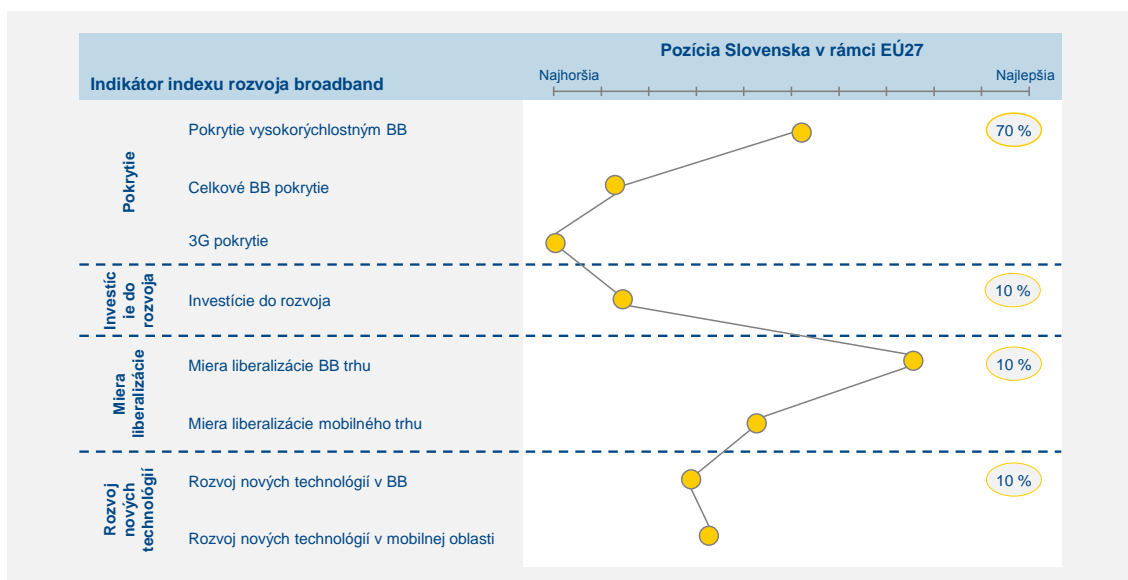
Pozícia Slovenska v rámci EÚ27

Indikátor indexu rozvoja broadband

Najhoršia

Najlepšia

Pokrytie

Pokrytie vysokorýchlostným BB

70 %

Celkové BB pokrytie

3G pokrytie

Investície do rozvoja

Investície do rozvoja

10 %

Miera liberalizácie

Miera liberalizácie BB trhu

10 %

Miera liberalizácie mobilného trhu

Rozvoj nových technológií

Rozvoj nových technológií v BB

10 %

Rozvoj nových technológií v mobilnej oblasti